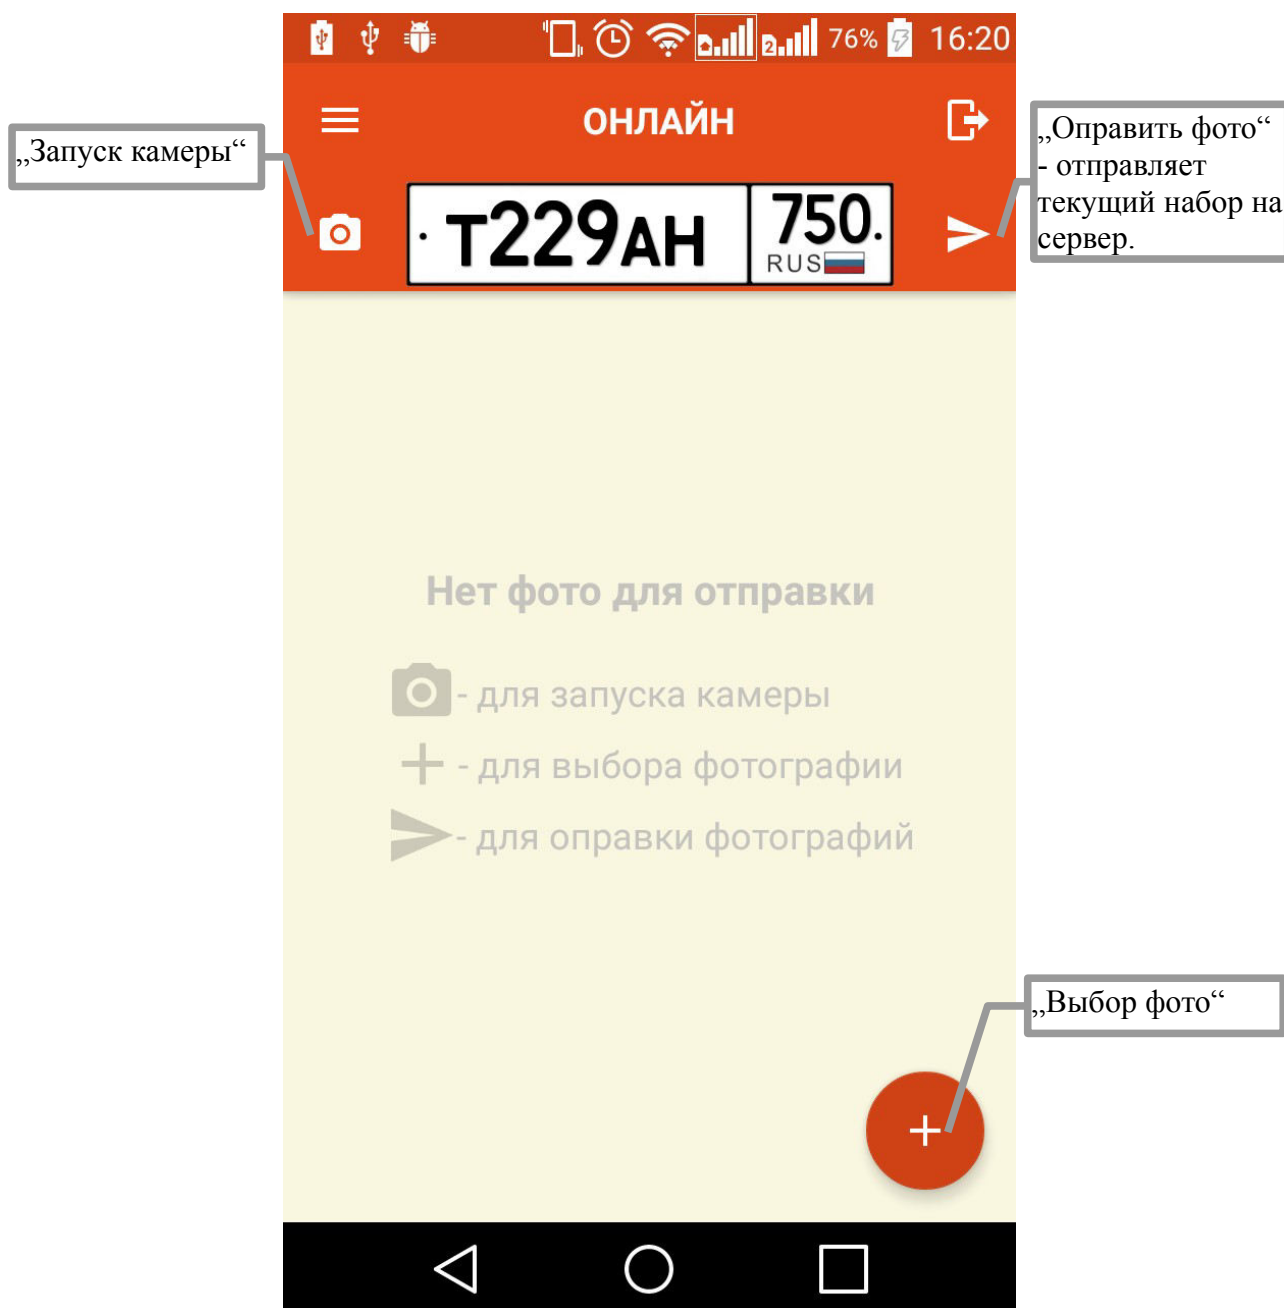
76% 16:20

„Запуск камеры“

ОНЛАЙН

„Оправить фото“ - отправляет текущий набор на сервер.

· T229AH 750.
RUS

Нет фото для отправки

- для запуска камеры
- для выбора фотографии
- для оправки фотографий

„Выбор фото“

+